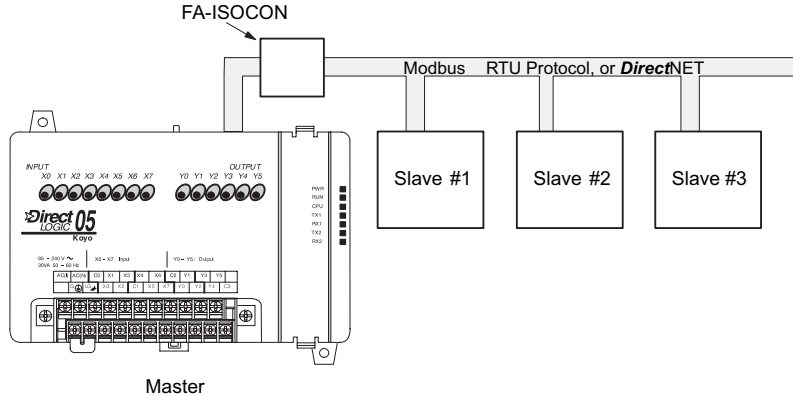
FA-ISOCON

Modbus RTU Protocol, or ***Direct***NET

INPUT
X0 X1 X2 X3 X4 X5 X6 X7

OUTPUT
Y0 Y1 Y2 Y3 Y4 Y5

PWR
RUN
CPU
TX1
RX1
TX2
RX2

Direct 05
LOGIC
Koyo

95 - 240V ~
30VA 50 - 60 Hz

X0 - X7 Input

Y0 - Y5 Output

AC(L) AC(N) C0 X1 X3 X4 X6 C2 Y1 Y3 Y5
X0 X2 C1 X5 X7 Y0 Y2 Y4 C3

Slave #1

Slave #2

Slave #3

Master